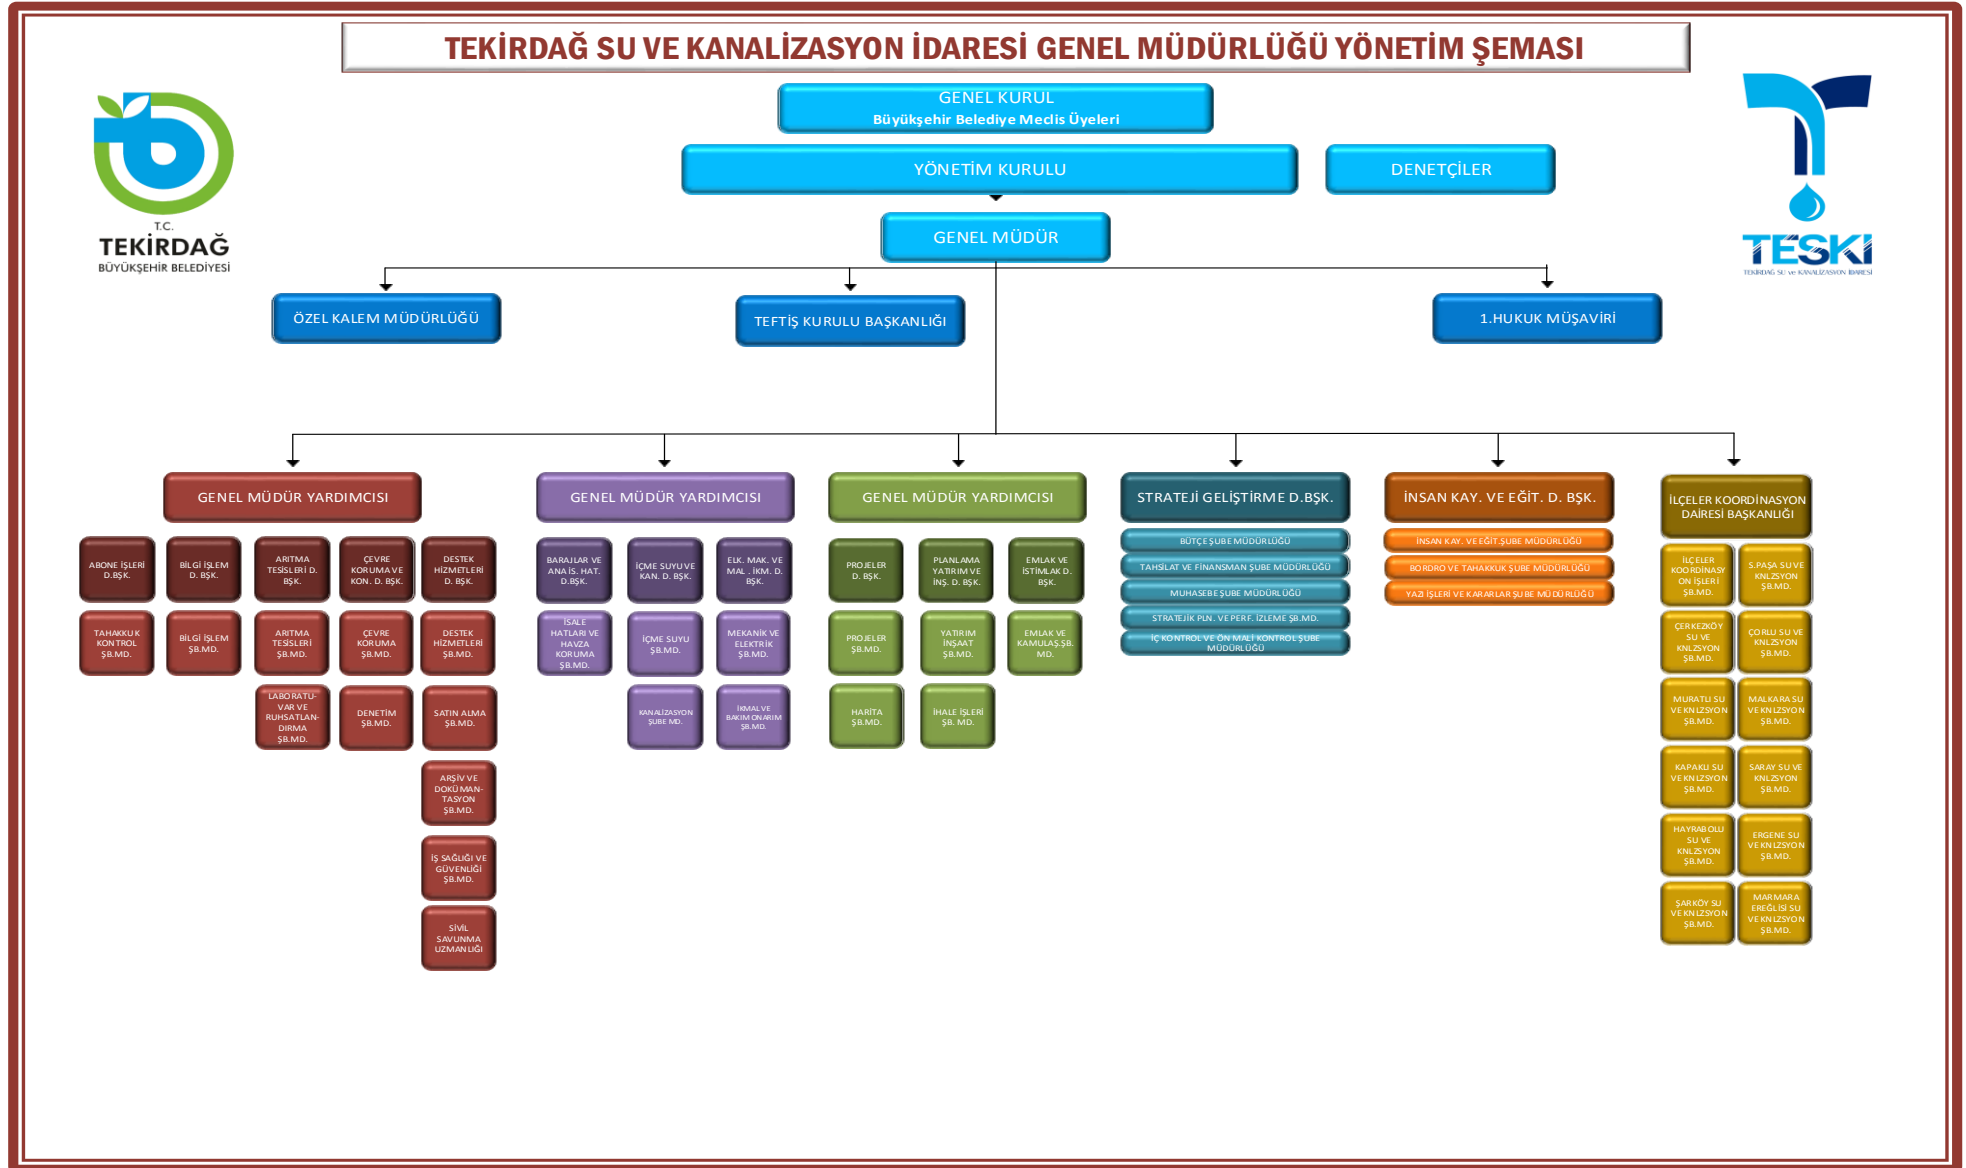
TEKİRDAĞ SU VE KANALİZASYON İDARESİ GENEL MÜDÜRLÜĞÜ YÖNETİM ŞEMASI

T.C.
TEKİRDAĞ
BÜYÜKŞEHİR BELEDİYESİ

TESKİ
TEKİRDAĞ SU ve KANALİZASYON İDARESİ

GENEL KURUL
Büyükşehir Belediye Meclis Üyeleri

YÖNETİM KURULU

DENETÇİLER

GENEL MÜDÜR

ÖZEL KALEM MÜDÜRLÜĞÜ

TEFTİŞ KURULU BAŞKANLIĞI

1.HUKUK MÜŞAVİRİ

GENEL MÜDÜR YARDIMCISI

ABONE İŞLERİ D.BŞK.

BİLGİ İŞLEM D. BŞK.

ARITMA TESİSLERİ D. BŞK.

ÇEVRE KORUMA VE KON. D. BŞK.

DESTEK HİZMETLERİ D. BŞK.

TAHAKKUK KONTROL ŞB.MD.

BİLGİ İŞLEM ŞB.MD.

ARITMA TESİSLERİ ŞB.MD.

ÇEVRE KORUMA ŞB.MD.

DESTEK HİZMETLERİ ŞB.MD.

LABORATUVAR VE RUHSATLANDIRMA ŞB.MD.

DENETİM ŞB.MD.

SATIN ALMA ŞB.MD.

ARŞİV VE DOKÜMANTASYON ŞB.MD.

İŞ SAĞLIĞI VE GÜVENLİĞİ ŞB.MD.

SİVİL SAVUNMA UZMANLIĞI

GENEL MÜDÜR YARDIMCISI

BARAJLAR VE ANA İS. HAT. D.BŞK.

İÇME SUYU VE KAN. D. BŞK.

ELK. MAK. VE MAL . İKM. D. BŞK.

İSALE HATLARI VE HAVZA KORUMA ŞB.MD.

İÇME SUYU ŞB.MD.

MEKANİK VE ELEKTRİK ŞB.MD.

KANALİZASYON ŞUBE MD.

İKMAL VE BAKIM ONARIM ŞB.MD.

GENEL MÜDÜR YARDIMCISI

PROJELER D. BŞK.

PLANLAMA YATIRIM VE İNŞ. D. BŞK.

EMLAK VE İSTİMLAK D. BŞK.

PROJELER ŞB.MD.

YATIRIM İNŞAAT ŞB.MD.

EMLAK VE KAMULAŞ.ŞB. MD.

HARİTA ŞB.MD.

İHALE İŞLERİ ŞB. MD.

STRATEJİ GELİŞTİRME D.BŞK.

BÜTÇE ŞUBE MÜDÜRLÜĞÜ

TAHSİLAT VE FİNANSMAN ŞUBE MÜDÜRLÜĞÜ

MUHASEBE ŞUBE MÜDÜRLÜĞÜ

STRATEJİK PLN. VE PERF. İZLEME ŞB.MD.

İÇ KONTROL VE ÖN MALİ KONTROL ŞUBE MÜDÜRLÜĞÜ

İNSAN KAY. VE EĞİT. D. BŞK.

İNSAN KAY. VE EĞİT ŞUBE MÜDÜRLÜĞÜ

BORDRO VE TAHAKKUK ŞUBE MÜDÜRLÜĞÜ

YAZI İŞLERİ VE KARARLAR ŞUBE MÜDÜRLÜĞÜ

İLÇELER KOORDİNASYON DAİRESİ BAŞKANLIĞI

İLÇELER KOORDİNASYON İŞLERİ ŞB.MD.

S.PAŞA SU VE KNLZSYON ŞB.MD.

ÇERKEZKÖY SU VE KNLZSYON ŞB.MD.

ÇORLU SU VE KNLZSYON ŞB.MD.

MURATLI SU VE KNLZSYON ŞB.MD.

MALKARA SU VE KNLZSYON ŞB.MD.

KAPAKLI SU VE KNLZSYON ŞB.MD.

SARAY SU VE KNLZSYON ŞB.MD.

HAYRABOLU SU VE KNLZSYON ŞB.MD.

ERGENE SU VE KNLZSYON ŞB.MD.

ŞARKÖY SU VE KNLZSYON ŞB.MD.

MARMARA EREĞLİSİ SU VE KNLZSYON ŞB.MD.